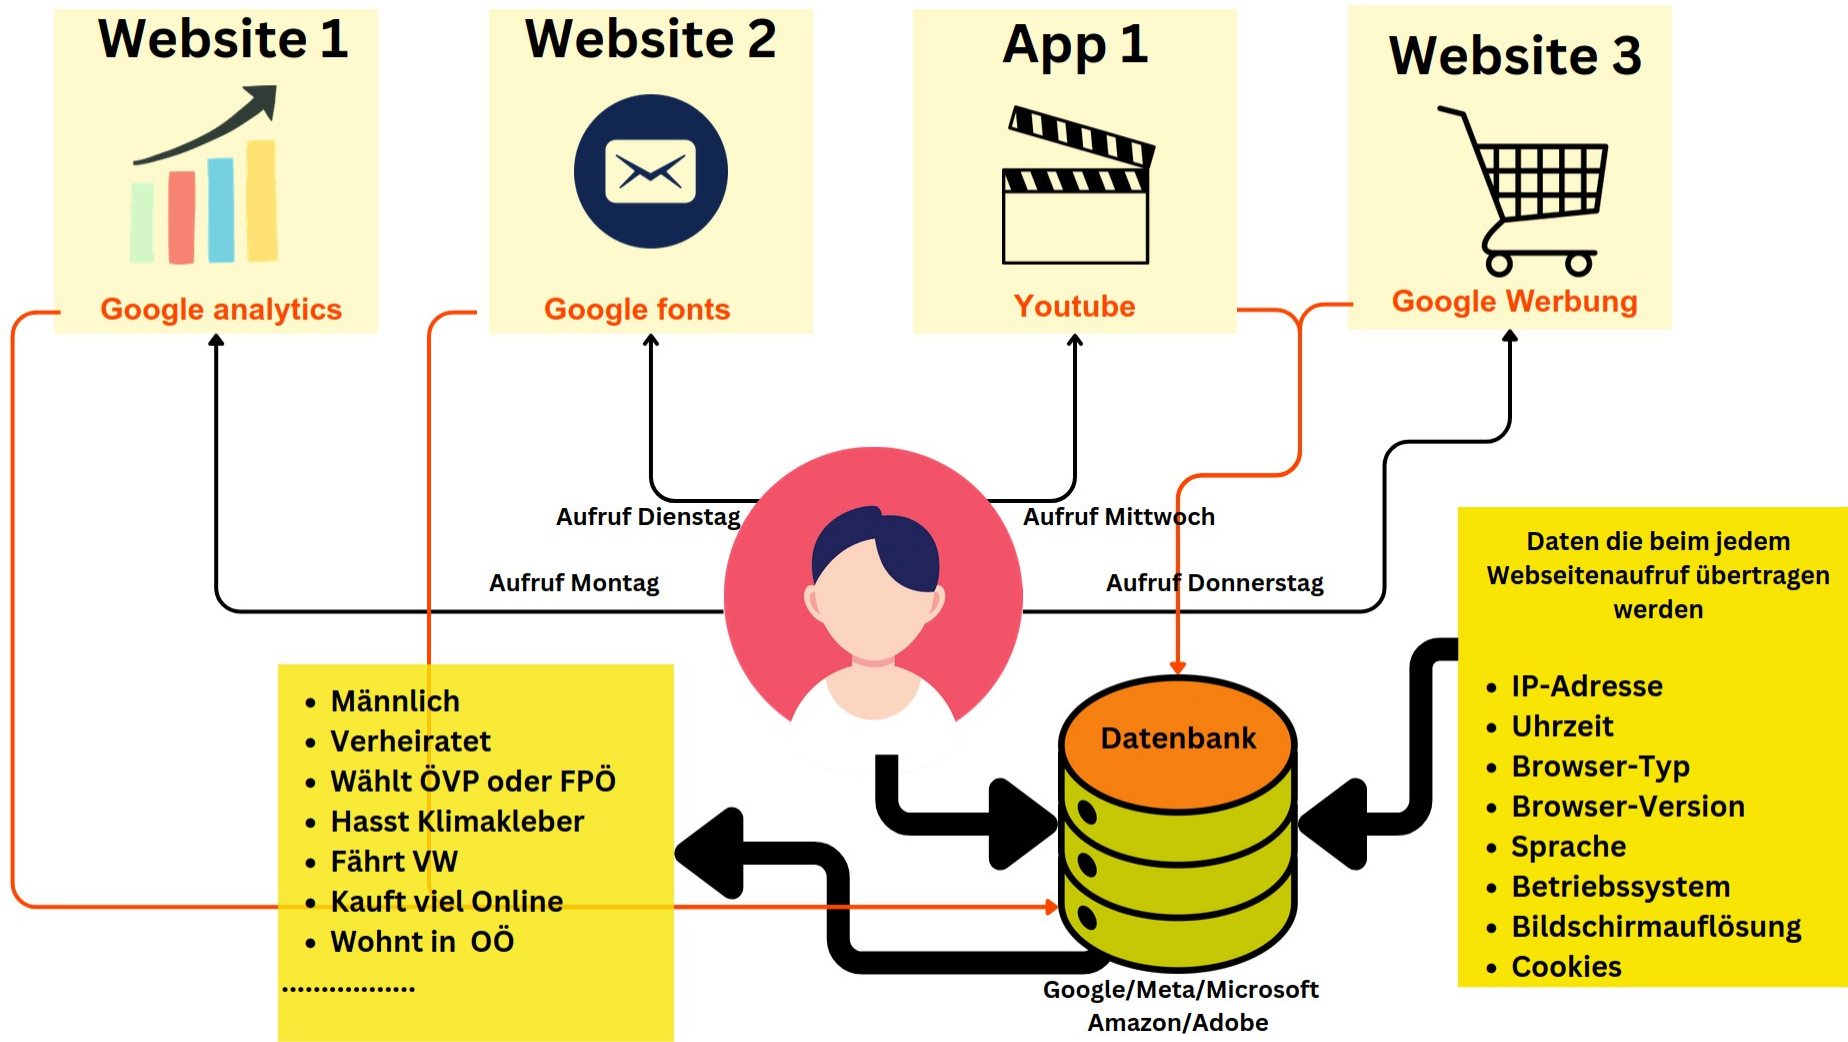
Website 1

Google analytics

Website 2

Google fonts

App 1

Youtube

Website 3

Google Werbung

Aufruf Dienstag

Aufruf Mittwoch

Aufruf Montag

Aufruf Donnerstag

Daten die beim jedem Webseitenaufruf übertragen werden

- IP-Adresse
- Uhrzeit
- Browser-Typ
- Browser-Version
- Sprache
- Betriebssystem
- Bildschirmauflösung
- Cookies

- Männlich
- Verheiratet
- Wählt ÖVP oder FPÖ
- Hasst Klimakleber
- Fährt VW
- Kauft viel Online
- Wohnt in OÖ

................

Datenbank

Google/Meta/Microsoft
Amazon/Adobe